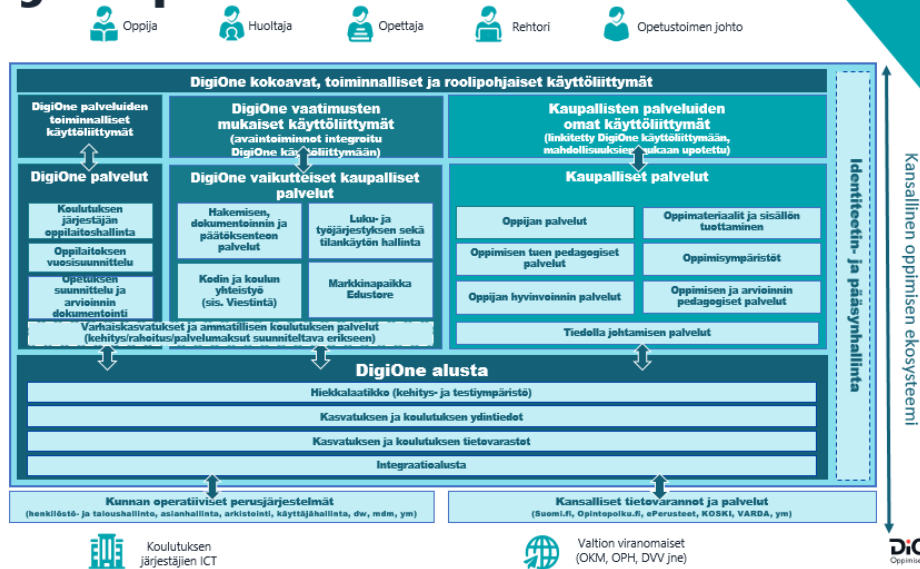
Oppija Huoltaja Opettaja Rehtori Opetustoimen johto

DigiOne kokoavat, toiminnalliset ja roolipohjaiset käyttöliittymät

DigiOne palveluiden toiminnalliset käyttöliittymät

DigiOne vaatimusten mukaiset käyttöliittymät (avaintoiminnot integroitu DigiOne käyttöliittymään)

Kaupallisten palveluiden omat käyttöliittymät (linkitetty DigiOne käyttöliittymään, mahdollisuuksien mukaan upotettu)

DigiOne palvelut

Koulutuksen järjestäjän oppilaitoshallinta

Oppilaitoksen vuosisuunnittelu

Opetuksen suunnittelu ja arvioinnin dokumentointi

DigiOne vaikutteiset kaupalliset palvelut

Hakemisen, dokumentoinnin ja päätöksenteon palvelut

Luku- ja työjärjestyksen sekä tilankäytön hallinta

Kodin ja koulun yhteistyö (sis. Viestintä)

Markkinapaikka Edustore

Varhaiskasvatukset ja ammatillisen koulutuksen palvelut (kehitys/rahoitus/palvelumaksut suunniteltava erikseen)

Kaupalliset palvelut

Oppijan palvelut

Oppimateriaalit ja sisällön tuottaminen

Oppimisen tuen pedagogiset palvelut

Oppimisympäristöt

Oppijan hyvinvoinnin palvelut

Oppimisen ja arvioinnin pedagogiset palvelut

Tiedolla johtamisen palvelut

Identiteetin- ja pääsynhallinta

DigiOne alusta

Hiekkalaatikko (kehitys- ja testiympäristö)

Kasvatuksen ja koulutuksen ydintiedot

Kasvatuksen ja koulutuksen tietovarastot

Integraatioalusta

Kansallinen oppimisen ekosysteemi

Kunnan operatiiviset perusjärjestelmät (henkilöstö- ja taloushallinto, asianhallinta, arkistointi, käyttäjähallinta, dw, mdm, ym)

Kansalliset tietovarannot ja palvelut (Suomi.fi, Opintopolku.fi, ePerusteet, KOSKI, VARDA, ym)

Koulutuksen järjestäjien ICT

Valtion viranomaiset (OKM, OPH, DVV jne)

DiG